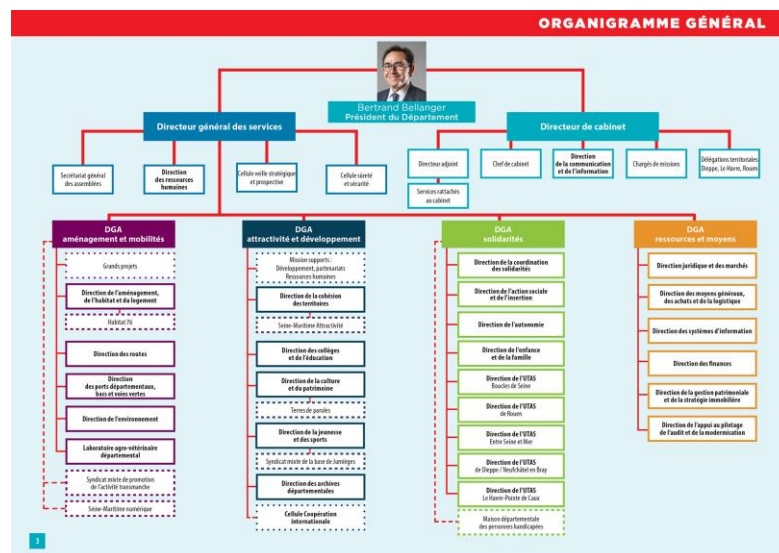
ORGANIGRAMME GÉNÉRAL

Bertrand Bellanger
Président du Département

Directeur général des services

Directeur de cabinet

Secrétariat général des assemblées

Direction des ressources humaines

Cellule veille stratégique et prospective

Cellule sûreté et sécurité

Directeur adjoint

Services rattachés au cabinet

Chef de cabinet

Direction de la communication et de l'information

Chargés de missions

Délégations territoriales Dieppe, Le Havre, Rouen

DGA
aménagement et mobilités

Grands projets

Direction de l'aménagement, de l'habitat et du logement

Habitat 76

Direction des routes

Direction des ports départementaux, bacs et voies vertes

Direction de l'environnement

Laboratoire agro-vétérinaire départemental

Syndicat mixte de promotion de l'activité transmanche

Seine-Maritime numérique

DGA
attractivité et développement

Mission supports : Développement, partenariats Ressources humaines

Direction de la cohésion des territoires

Seine-Maritime Attractivité

Direction des collèges et de l'éducation

Direction de la culture et du patrimoine

Terres de paroles

Direction de la jeunesse et des sports

Syndicat mixte de la base de Jumièges

Direction des archives départementales

Cellule Coopération internationale

DGA
solidarités

Direction de la coordination des solidarités

Direction de l'action sociale et de l'insertion

Direction de l'autonomie

Direction de l'enfance et de la famille

Direction de l'UTAS Boucles de Seine

Direction de l'UTAS de Rouen

Direction de l'UTAS Entre Seine et Mer

Direction de l'UTAS de Dieppe / Neufchâtel en Bray

Direction de l'UTAS Le Havre-Pointe de Caux

Maison départementale des personnes handicapées

DGA
ressources et moyens

Direction juridique et des marchés

Direction des moyens généraux, des achats et de la logistique

Direction des systèmes d'information

Direction des finances

Direction de la gestion patrimoniale et de la stratégie immobilière

Direction de l'appui au pilotage de l'audit et de la modernisation

3